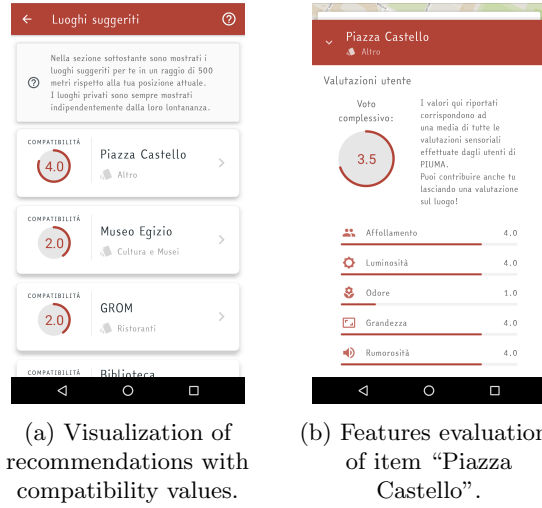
Luoghi suggeriti

Nella sezione sottostante sono mostrati i luoghi suggeriti per te in un raggio di 500 metri rispetto alla tua posizione attuale. I luoghi privati sono sempre mostrati indipendentemente dalla loro lontananza.

COMPATIBILITÀ
4.0
Piazza Castello
Altro

COMPATIBILITÀ
2.0
Museo Egizio
Cultura e Musei

COMPATIBILITÀ
2.0
GROM
Ristoranti

COMPATIBILITÀ
Biblioteca

(a) Visualization of recommendations with compatibility values.

Piazza Castello
Altro

Valutazioni utente

Voto complessivo:
3.5

I valori qui riportati corrispondono ad una media di tutte le valutazioni sensoriali effettuate dagli utenti di PIUMA.
Puoi contribuire anche tu lasciando una valutazione sul luogo!

Affollamento 4.0
Luminosità 4.0
Odore 1.0
Grandezza 4.0
Rumorosità 4.0

(b) Features evaluation of item "Piazza Castello".